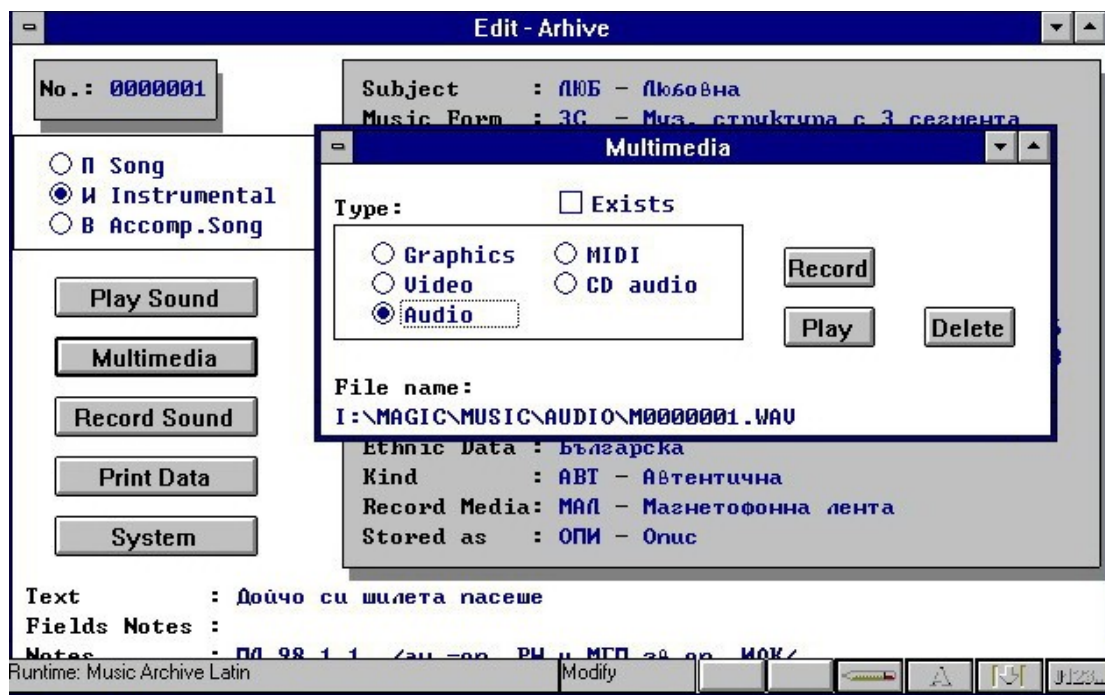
Edit - Arhive

No.: 0000001

Subject : ЛЮБ – Любовна
Music Form : 3С – Муз. структура с 3 сегмента

П Song
И Instrumental
В Accomp.Song

Play Sound

Multimedia

Record Sound

Print Data

System

Multimedia

Type:

Exists

Graphics
Video
Audio
MIDI
CD audio

Record

Play

Delete

File name:
I:\MAGIC\MUSIC\AUDIO\M0000001.WAV

Ethnic Data : Българска
Kind : АВТ – Автентична
Record Media: МАЛ – Магнетофонна лента
Stored as : ОПИ – Опис

Text : Дойчо си шилета пасеше
Fields Notes :
Notes : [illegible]

Runtime: Music Archive Latin
Modify